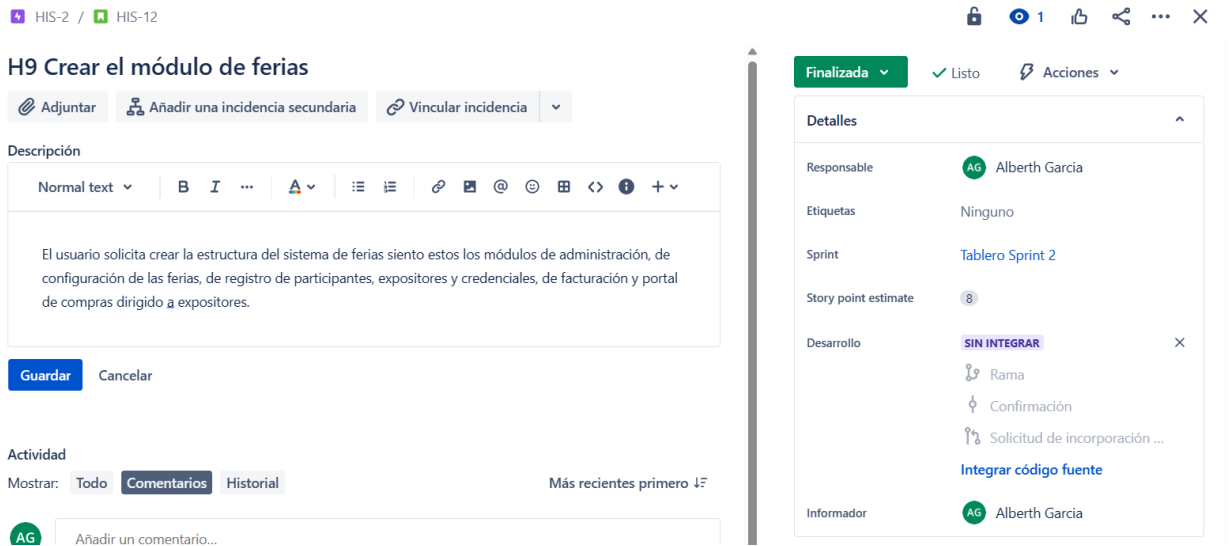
HIS-2 / HIS-12

1

H9 Crear el módulo de ferias

Adjuntar Añadir una incidencia secundaria Vincular incidencia

Descripción

Normal text

El usuario solicita crear la estructura del sistema de ferias siento estos los módulos de administración, de configuración de las ferias, de registro de participantes, expositores y credenciales, de facturación y portal de compras dirigido a expositores.

Guardar Cancelar

Actividad

Mostrar: Todo Comentarios Historial

Más recientes primero

AG Añadir un comentario...

Finalizada Listo Acciones

Detalles

Responsable AG Alberth Garcia

Etiquetas Ninguno

Sprint Tablero Sprint 2

Story point estimate 8

Desarrollo SIN INTEGRAR

Rama

Confirmación

Solicitud de incorporación ...

Integrar código fuente

Informador AG Alberth Garcia